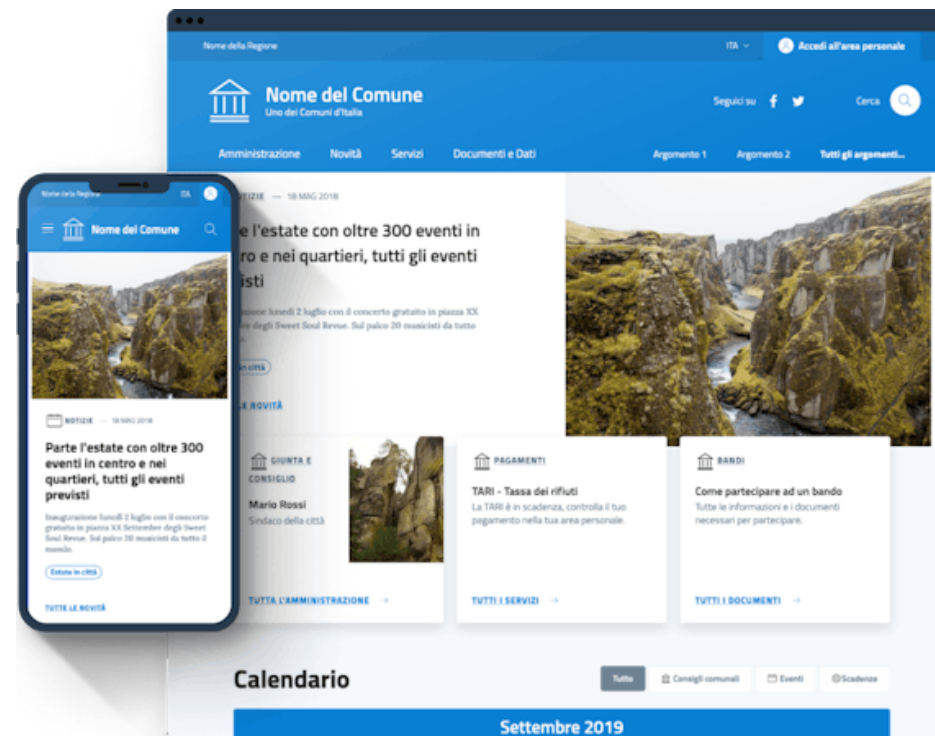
Nome della Regione

ITA

Accedi all'area personale

Nome del Comune
Uno dei Comuni d'Italia

Seguici su

Cerca

Amministrazione
Novità
Servizi
Documenti e Dati

Argomento 1
Argomento 2
Tutti gli argomenti...

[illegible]TIZIE — 18 MAG 2018

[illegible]e l'estate con oltre 300 eventi in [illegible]ro e nei quartieri, tutti gli eventi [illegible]isti

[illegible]zione lunedì 2 luglio con il concerto gratuito in piazza XX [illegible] degli Sweet Soul Revue. Sul palco 20 musicisti da tutto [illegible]

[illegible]in città

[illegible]E NOVITÀ

GIUNTA E CONSIGLIO
Mario Rossi
Sindaco della città

TUTTA L'AMMINISTRAZIONE

PAGAMENTI
TARI - Tassa dei rifiuti
La TARI è in scadenza, controlla il tuo pagamento nella tua area personale.

TUTTI I SERVIZI

BANDI
Come partecipare ad un bando
Tutte le informazioni e i documenti necessari per partecipare.

TUTTI I DOCUMENTI

Calendario

Tutto
Consigli comunali
Eventi
Scadenze

Settembre 2019

Nome della Regione
ITA

Nome del Comune

NOTIZIE — 18 MAG 2018

Parte l'estate con oltre 300 eventi in centro e nei quartieri, tutti gli eventi previsti

Inaugurazione lunedì 2 luglio con il concerto gratuito in piazza XX Settembre degli Sweet Soul Revue. Sul palco 20 musicisti da tutto il mondo.

Estate in città

TUTTE LE NOVITÀ